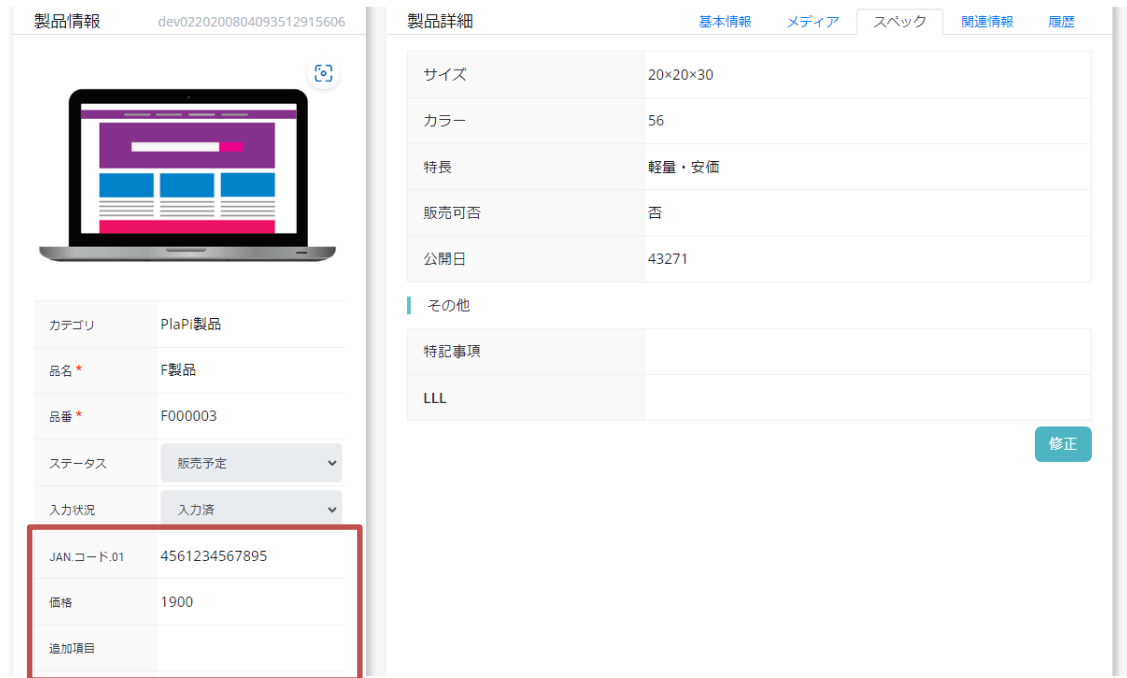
製品情報 dev022020080409351291560​6

| カテゴリ | PlaPi製品 |
|---|---|
| 品名 * | F製品 |
| 品番 * | F000003 |
| ステータス | 販売予定 |
| 入力状況 | 入力済 |
| JAN.コード.01 | 4561234567895 |
| 価格 | 1900 |
| 追加項目 | |

製品詳細

基本情報 メディア スペック 関連情報 履歴

| サイズ | 20×20×30 |
|---|---|
| カラー | 56 |
| 特長 | 軽量・安価 |
| 販売可否 | 否 |
| 公開日 | 43271 |

その他

| 特記事項 | |
|---|---|
| LLL | |

修正